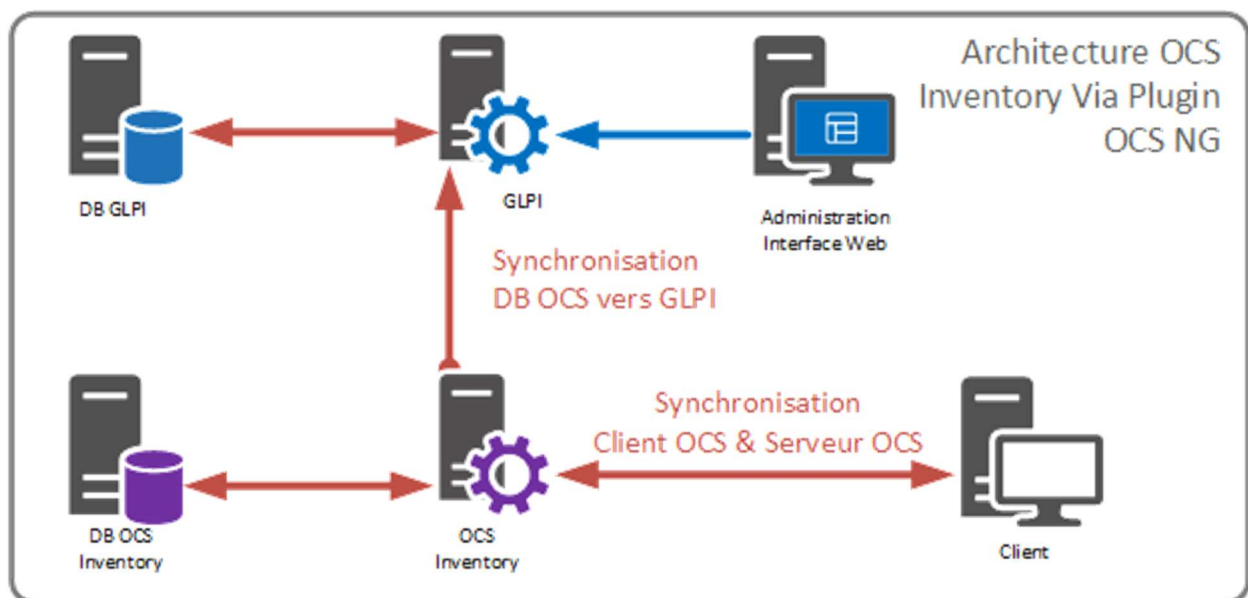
Architecture OCS Inventory Via Plugin OCS NG

DB GLPI

GLPI

Administration Interface Web

Synchronisation DB OCS vers GLPI

DB OCS Inventory

OCS Inventory

Synchronisation Client OCS & Serveur OCS

Client